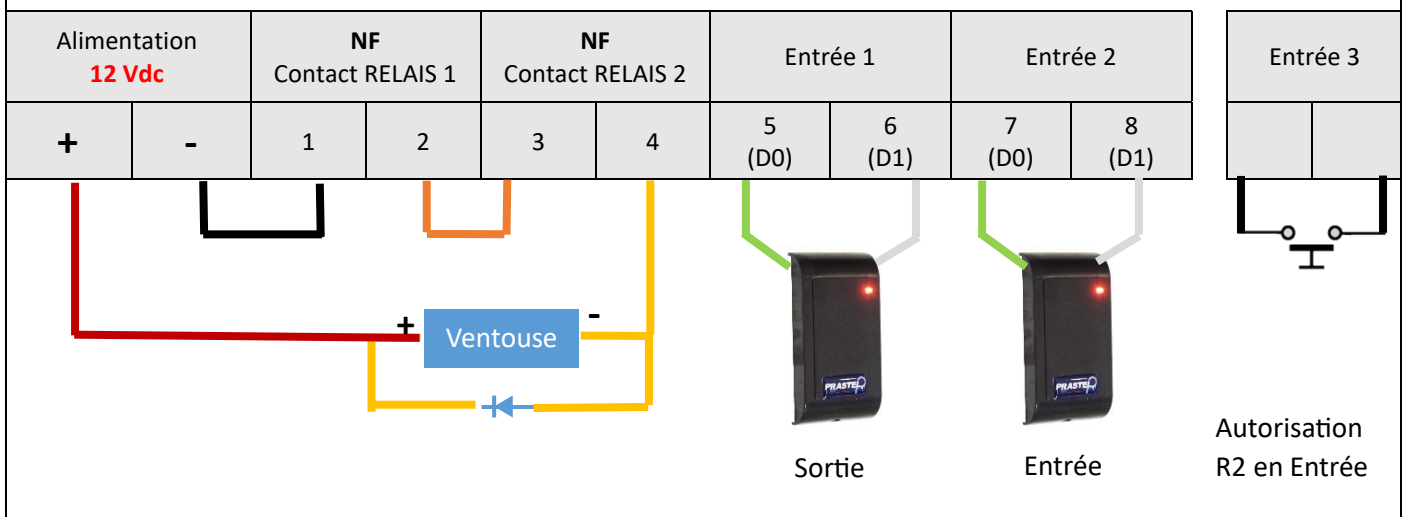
| Alimentation 12 Vdc | | NF Contact RELAIS 1 | | NF Contact RELAIS 2 | | Entrée 1 | | Entrée 2 | |
|---|---|---|---|---|---|---|---|---|---|
| + | - | 1 | 2 | 3 | 4 | 5 (D0) | 6 (D1) | 7 (D0) | 8 (D1) |

| Entrée 3 | |
|---|---|
| | |

+ Ventouse -

PRASTEL

PRASTEL

Sortie

Entrée

Autorisation R2 en Entrée